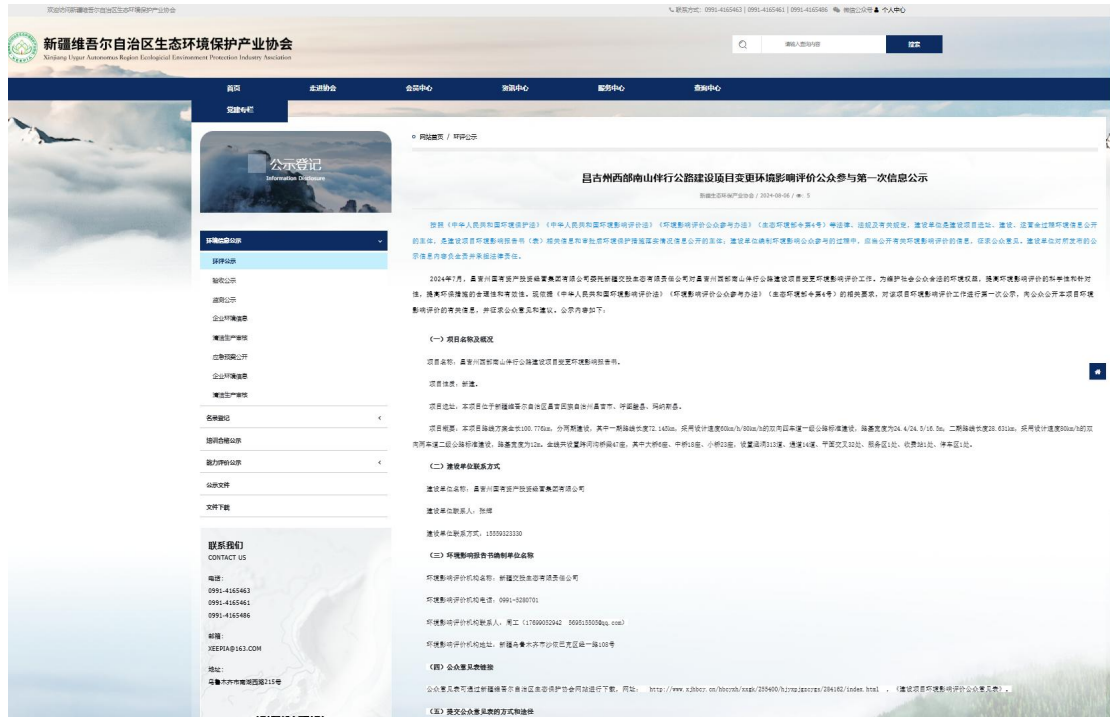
欢迎访问新疆维吾尔自治区生态环境保护产业协会

联系方式：0991-4165463 | 0991-4165461 | 0991-4165486 微信公众号 个人中心

新疆维吾尔自治区生态环境保护产业协会
Xinjiang Uygur Autonomous Region Ecological Environment Protection Industry Association

请输入查询内容 搜索

首页 走进协会 会员中心 资讯中心 服务中心 查询中心 党建专栏

公示登记
Information Disclosure

环境信息公示
环评公示
验收公示
监测公示
企业环境信息
清洁生产审核
应急预案公开
企业环境信息
清洁生产审核
名录登记
培训合格公示
能力评价公示
公示文件
文件下载

联系我们
CONTACT US
电话：
0991-4165463
0991-4165461
0991-4165486
邮箱：
XEEPIA@163.COM
地址：
乌鲁木齐市南湖西路215号

网站首页 / 环评公示

昌吉州西部南山伴行公路建设项目变更环境影响评价公众参与第一次信息公示

新疆生态环保产业协会 / 2024-08-06 / 5

按照《中华人民共和国环境保护法》《中华人民共和国环境影响评价法》《环境影响评价公众参与办法》（生态环境部令第4号）等法律、法规及有关规定，建设单位是建设项目选址、建设、运营全过程环境信息公开的主体，是建设项目环境影响报告书（表）相关信息和审批后环境保护措施落实情况信息公开的主体；建设单位编制环境影响公众参与的过程中，应当公开有关环境影响评价的信息，征求公众意见。建设单位对所发布的公示信息内容负全责并承担法律责任。

2024年7月，昌吉州国有资产投资经营集团有限公司委托新疆交投生态有限责任公司对昌吉州西部南山伴行公路建设项目变更进行环境影响评价工作。为维护社会公众合法的环境权益，提高环境影响评价的科学性和针对性，提高环保措施的合理性和有效性，现依据《中华人民共和国环境影响评价法》《环境影响评价公众参与办法》（生态环境部令第4号）的相关要求，对该项目环境影响评价工作进行第一次公示，向公众公开本项目环境影响评价的有关信息，并征求公众意见和建议。公示内容如下：

（一）项目名称及概要

项目名称：昌吉州西部南山伴行公路建设项目变更环境影响报告书。

项目性质：新建。

项目选址：本项目位于新疆维吾尔自治区昌吉回族自治州昌吉市、呼图壁县、玛纳斯县。

项目概要：本项目路线方案全长100.776km，分两期建设，其中一期路线长度72.145km，采用设计速度80km/h/60km/h的双向四车道一级公路标准建设，路基宽度为24.4/24.5/16.5m，二期路线长度28.631km，采用设计速度80km/h的双向两车道二级公路标准建设，路基宽度为12m。全线共设置特大桥梁47座，其中大桥8座、中桥18座、小桥23座，设置涵洞313道、通道14道、平面交叉32处，服务区1处、收费站1处、停车区1处。

（二）建设单位联系方式

建设单位名称：昌吉州国有资产投资经营集团有限公司

建设单位联系人：张辉

建设单位联系方式：15009323330

（三）环境影响报告书编制单位名称

环境影响评价机构名称：新疆交投生态有限责任公司

环境影响评价机构电话：0991-5280701

环境影响评价机构联系人：周工（17699052942 569515509@qq.com）

环境影响评价机构地址：新疆乌鲁木齐市沙依巴克区经一路108号

（四）公众意见表链接

公众意见表可通过新疆维吾尔自治区生态环境厅网站进行下载，网址： http://www.xjhbcy.cn/hbcyxh/xxgk/255400/hjyxpjgzcyzs/284162/index.html ，《建设项目环境影响评价公众意见表》。

（五）提交公众意见表的方式和途径